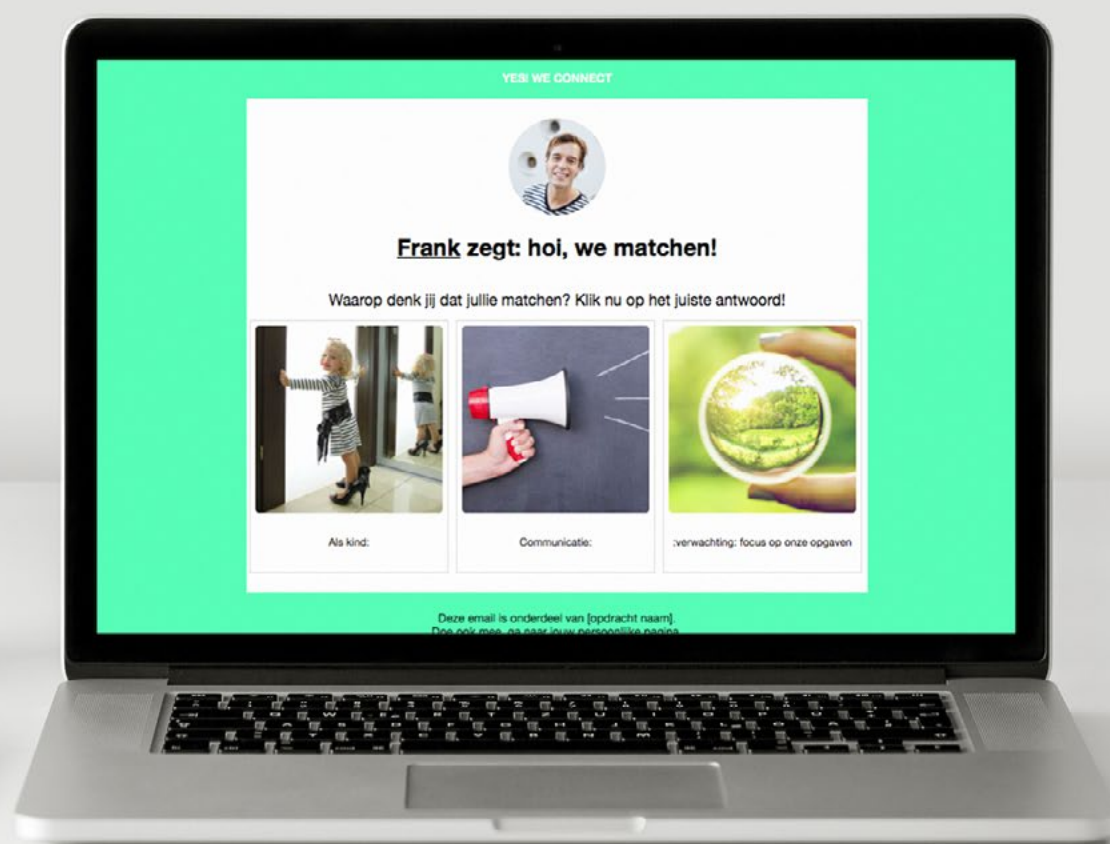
YES! WE CONNECT

Frank zegt: hoi, we matchen!

Waarop denk jij dat jullie matchen? Klik nu op het juiste antwoord!

Als kind:

Communicatie:

:verwachting: focus op onze opgaven

Deze email is onderdeel van [opdracht naam].
Doe ook mee, ga naar jouw persoonlijke pagina